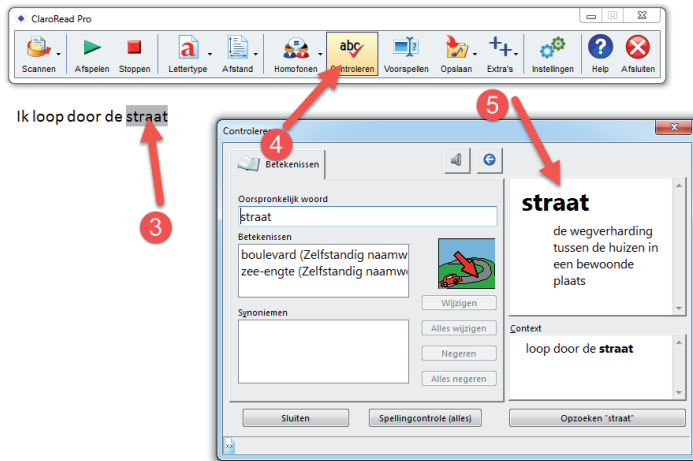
ClaroRead Pro

Scannen Afspelen Stoppen Lettertype Afstand Homofonen Controleren Voorspellen Opslaan Extra's Instellingen Help Afsluiten

Ik loop door de straat

3

4

5

Controleren

Betekenissen

Oorspronkelijk woord

straat

Betekenissen

boulevard (Zelfstandig naamw
zee-engte (Zelfstandig naamw

Wijzigen

Synoniemen

Alles wijzigen

Negeren

Alles negeren

straat

de wegverharding tussen de huizen in een bewoonde plaats

Context

loop door de **straat**

Sluiten

Spellingcontrole (alles)

Opzoeken "straat"